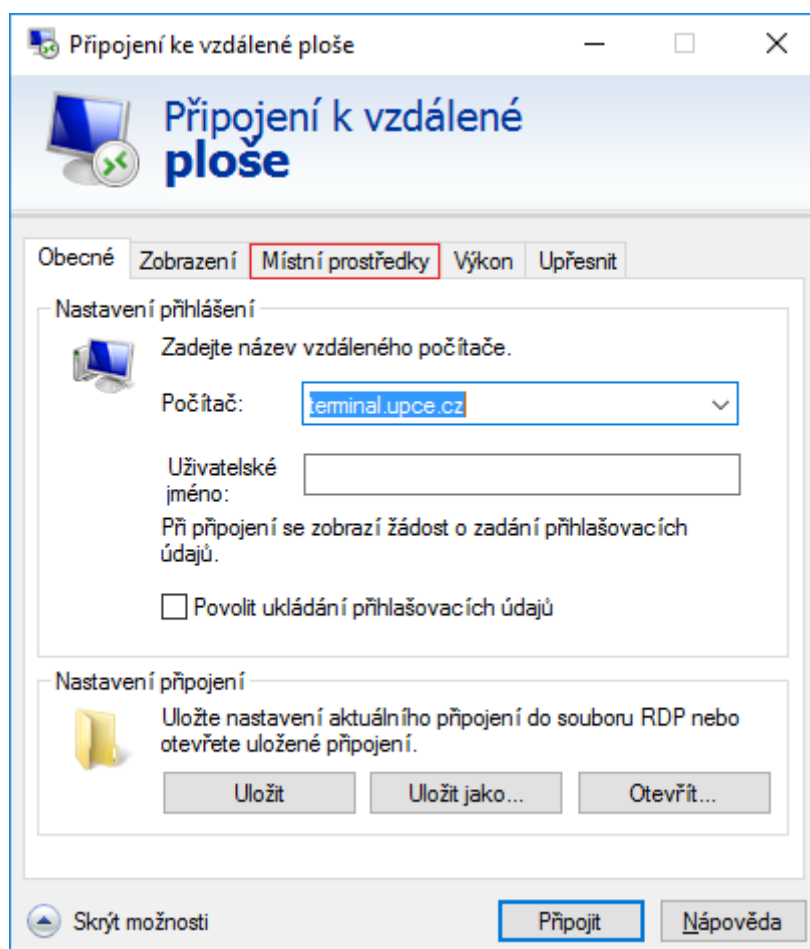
Připojení ke vzdálené ploše

Připojení k vzdálené **ploše**

Obecné | Zobrazení | Místní prostředky | Výkon | Upřesnit

Nastavení přihlášení

Zadejte název vzdáleného počítače.

Počítač: terminal.upce.cz

Uživatelské jméno:

Při připojení se zobrazí žádost o zadání přihlašovacích údajů.

Povolit ukládání přihlašovacích údajů

Nastavení připojení

Uložte nastavení aktuálního připojení do souboru RDP nebo otevřete uložené připojení.

Uložit | Uložit jako... | Otevřít...

Skrýt možnosti

Připojit | Nápověda